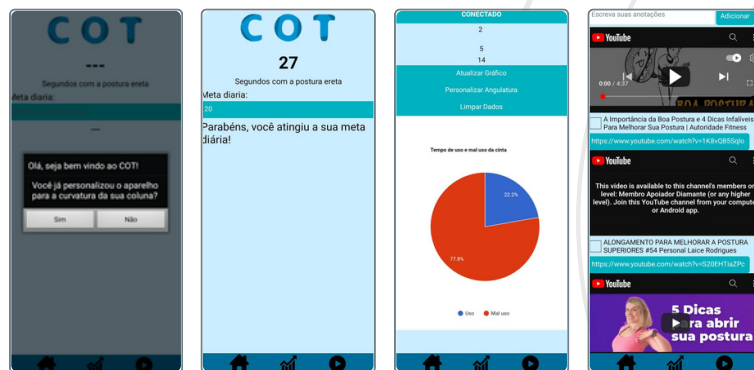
COT

---

Segundos com a postura ereta

Meta diaria:

—

Olá, seja bem vindo ao COT!

Você já personalizou o aparelho para a curvatura da sua coluna?

Sim

Não

COT

27

Segundos com a postura ereta

Meta diaria:

20

Parabéns, você atingiu a sua meta diária!

CONECTADO

2

5

14

Atualizar Gráfico

Personalizar Angulatura

Limpar Dados

Tempo de uso e mal uso da cinta

22.2%

77.8%

Uso

Mal uso

Escreva suas anotações

Adicionar

YouTube

0:00 / 4:37

BOA POSTURA

A Importância da Boa Postura e 4 Dicas Infalíveis Para Melhorar Sua Postura | Autoridade Fitness

https://www.youtube.com/watch?v=1K8vQB5Sqlo

YouTube

This video is available to this channel's members on level: Membro Apoiador Diamante (or any higher level). Join this YouTube channel from your compute or Android app.

ALONGAMENTO PARA MELHORAR A POSTURA SUPERIORES #54 Personal Laice Rodrigues

https://www.youtube.com/watch?v=S20EHTiaZPc

YouTube

5 Dicas para abrir sua postura